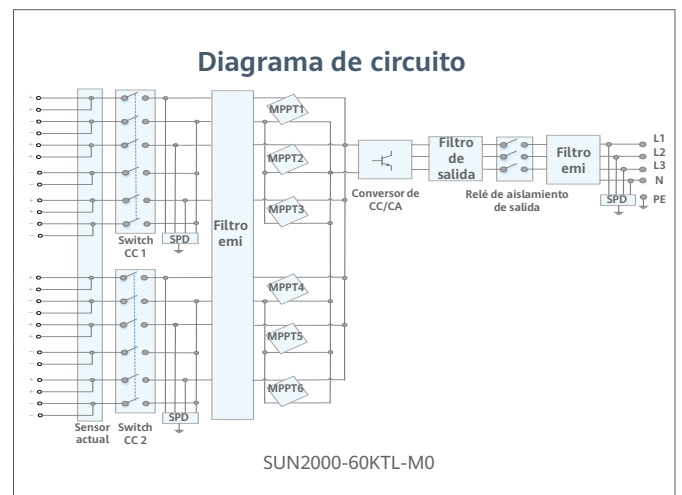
Diagrama de circuito

MPPT1
MPPT2
MPPT3
MPPT4
MPPT5
MPPT6

Filtro emi

Switch CC 1
SPD

Switch CC 2
SPD

Sensor actual

Conversor de CC/CA

Filtro de salida

Relé de aislamiento de salida

Filtro emi

SPD

L1
L2
L3
N
PE

SUN2000-60KTL-M0